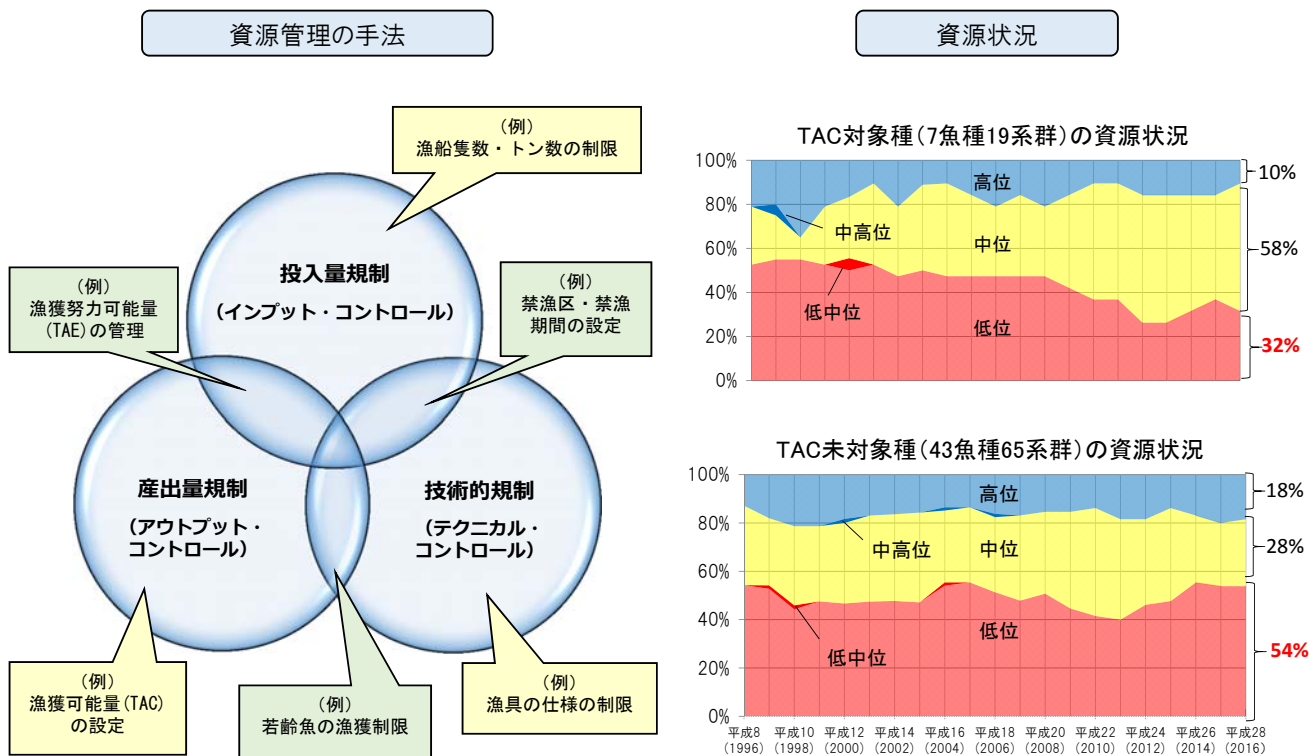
資源管理の手法

（例）
漁船隻数・トン数の制限

投入量規制
（インプット・コントロール）

（例）
漁獲努力可能量（TAE）の管理

（例）
禁漁区・禁漁期間の設定

産出量規制
（アウトプット・コントロール）

技術的規制
（テクニカル・コントロール）

（例）
漁獲可能量（TAC）の設定

（例）
若齢魚の漁獲制限

（例）
漁具の仕様の制限

資源状況

TAC対象種（7魚種19系群）の資源状況

100%
80%
60%
40%
20%
0%

高位
中高位
中位
低中位
低位

10%
58%
32%

TAC未対象種（43魚種65系群）の資源状況

100%
80%
60%
40%
20%
0%

高位
中高位
中位
低中位
低位

18%
28%
54%

平成8 (1996) 平成10 (1998) 平成12 (2000) 平成14 (2002) 平成16 (2004) 平成18 (2006) 平成20 (2008) 平成22 (2010) 平成24 (2012) 平成26 (2014) 平成28 (2016)